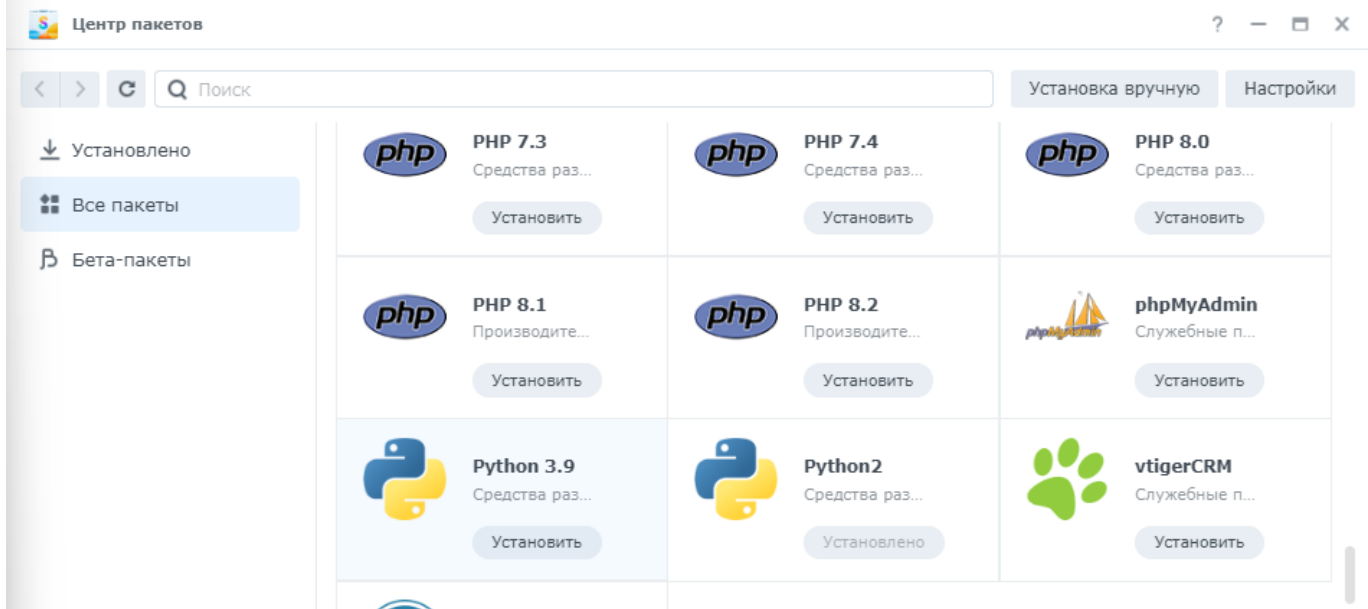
Центр пакетов

? — ☐ ✕

Поиск

Установка вручную

Настройки

Установлено

Все пакеты

Бета-пакеты

php
PHP 7.3
Средства раз...
Установить

php
PHP 7.4
Средства раз...
Установить

php
PHP 8.0
Средства раз...
Установить

php
PHP 8.1
Производите...
Установить

php
PHP 8.2
Производите...
Установить

phpMyAdmin
phpMyAdmin
Служебные п...
Установить

Python 3.9
Средства раз...
Установить

Python2
Средства раз...
Установлено

vtigerCRM
Служебные п...
Установить